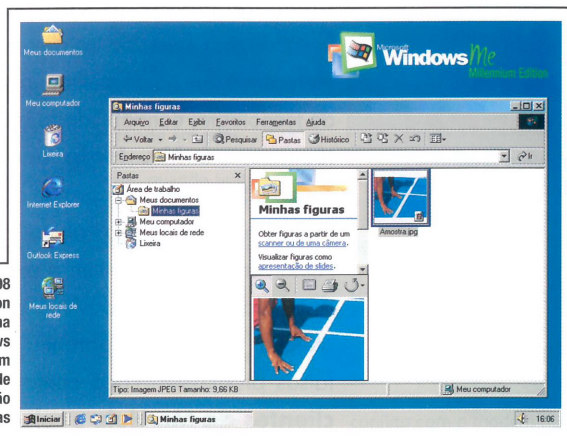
Meus documentos

Meu computador

Lixeira

Internet Explorer

Outlook Express

Meus locais de rede

Microsoft Windows Me Millennium Edition

Minhas figuras

Arquivo Editar Exibir Favoritos Ferramentas Ajuda

Voltar Pesquisar Pastas Histórico

Endereço Minhas figuras

Ir

Pastas

Área de trabalho
Meus documentos
Minhas figuras
Meu computador
Meus locais de rede
Lixeira

Minhas figuras

Obter figuras a partir de um scanner ou de uma câmera.

Visualizar figuras como apresentação de slides.

Amostra.jpg

Tipo: Imagem JPEG Tamanho: 9,66 KB

Meu computador

Iniciar

Minhas figuras

16:06

98
on
na
ys
m
le
io
as